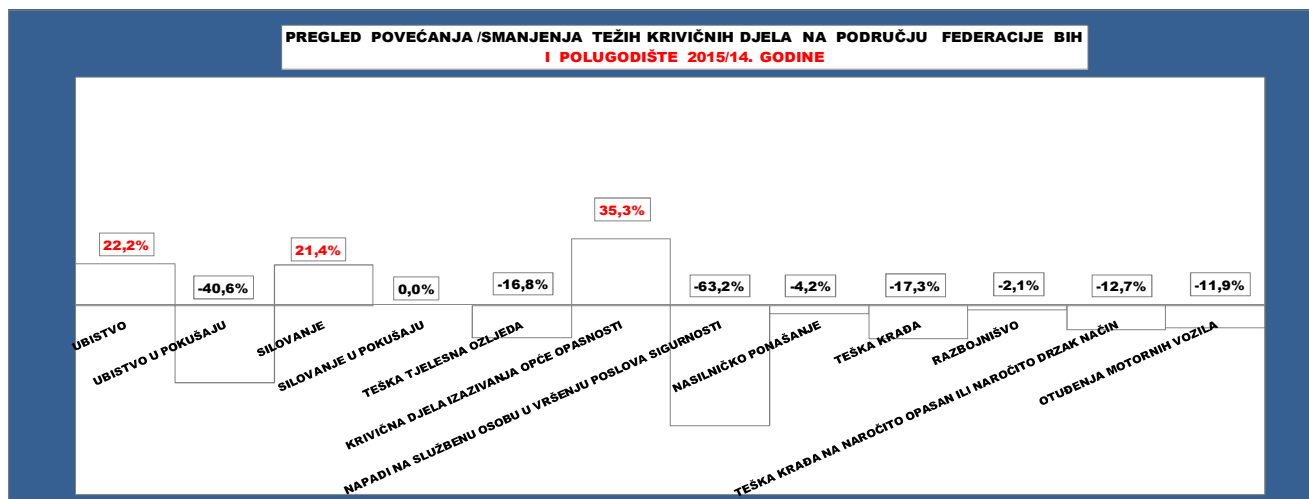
PREGLED POVEĆANJA /SMANJENJA TEŽIH KRIVIČNIH DJELA NA PODRUČJU FEDERACIJE BIH
I POLUGODIŠTE 2015/14. GODINE

22,2%
-40,6%
21,4%
0,0%
-16,8%
35,3%
-63,2%
-4,2%
-17,3%
-2,1%
-12,7%
-11,9%

UBISTVO
UBISTVO U POKUŠAJU
SILOVANJE
SILOVANJE U POKUŠAJU
TEŠKA TJELESNA OZLJEDA
KRIVIČNA DJELA IZAZIVANJA OPĆE OPASNOSTI
NAPADI NA SLUŽBENU OSOBU U VRŠENJU POSLOVA SIGURNOSTI
NASILNIČKO PONAŠANJE
TEŠKA KRAĐA
RAZBOJNIŠVO
TEŠKA KRAĐA NA NAROČITO OPASAN ILI NAROČITO DRZAK NAČIN
OTUĐENJA MOTORNIH VOZILA